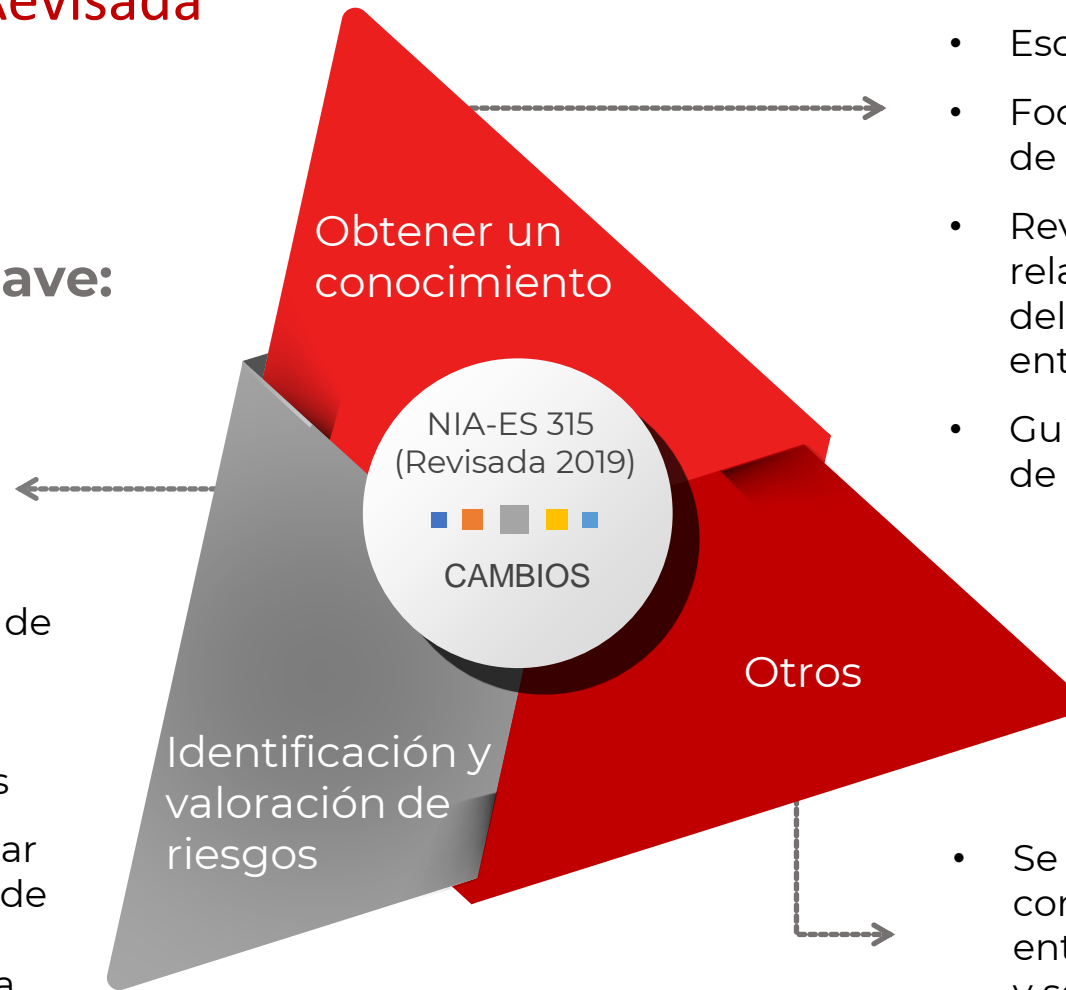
Revisada

ave:

de

s

ar
de

a

Obtener un conocimiento

NIA-ES 315
(Revisada 2019)

CAMBIOS

Otros

Identificación y valoración de riesgos

• Esc
• Foc de
• Rev rela del ent
• Gu de

• Se cor ent y s